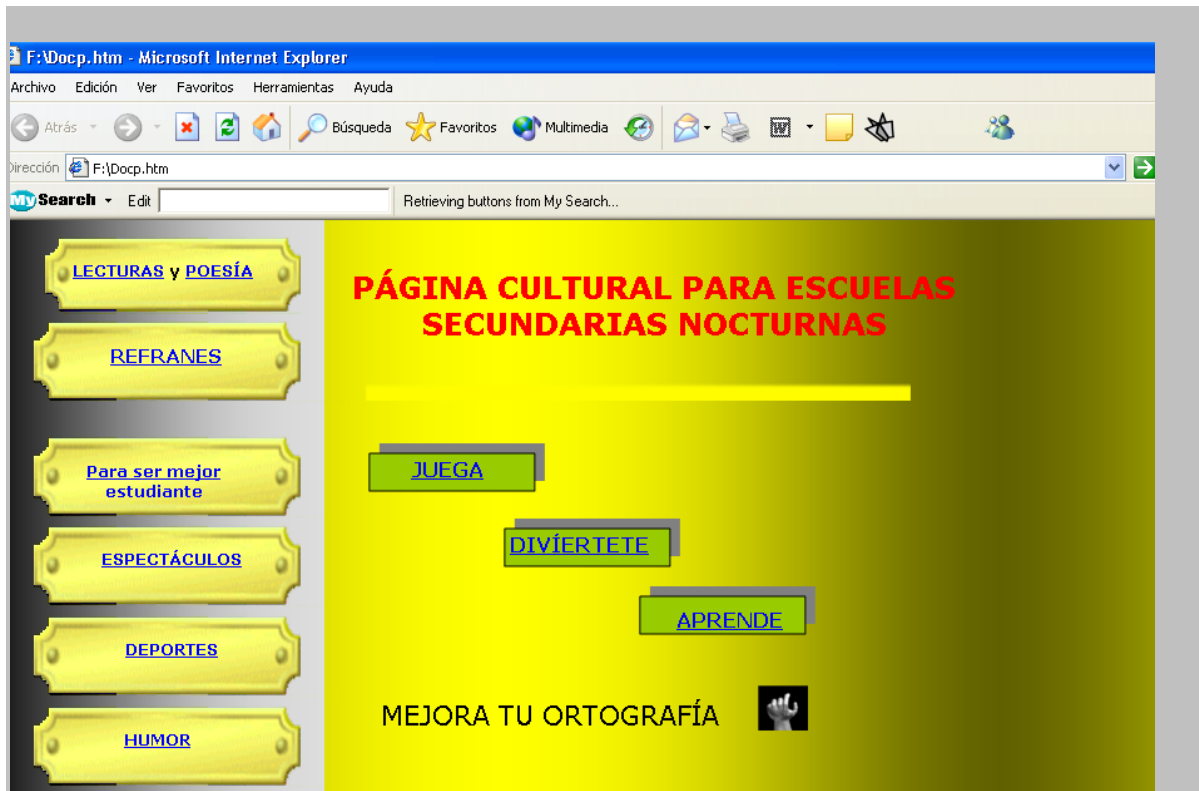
F:\Docp.htm - Microsoft Internet Explorer

Archivo Edición Ver Favoritos Herramientas Ayuda

Atrás Búsqueda Favoritos Multimedia

Dirección F:\Docp.htm

MySearch Edit Retrieving buttons from My Search...

LECTURAS y POESÍA

REFRANES

Para ser mejor estudiante

ESPECTÁCULOS

DEPORTES

HUMOR

PÁGINA CULTURAL PARA ESCUELAS SECUNDARIAS NOCTURNAS

JUEGA

DIVÍERTETE

APRENDE

MEJORA TU ORTOGRAFÍA